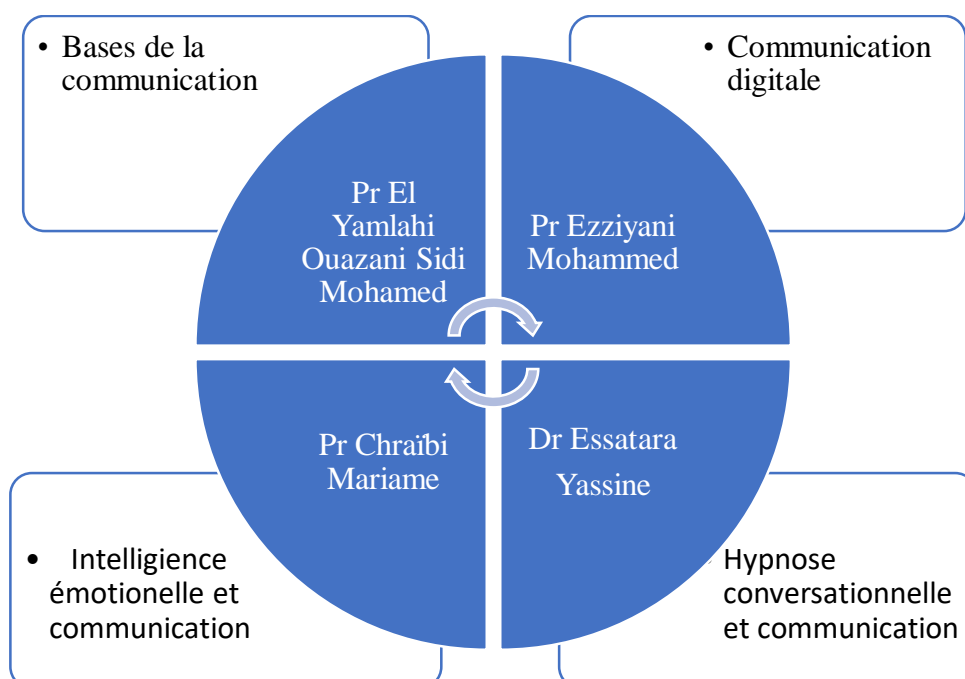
• Bases de la communication

• Communication digitale

Pr El Yamlahi Ouazani Sidi Mohamed

Pr Ezziyani Mohammed

Pr Chraïbi Mariame

Dr Essatara Yassine

• Intelligience émotionelle et communication

Hypnose conversationnelle et communication